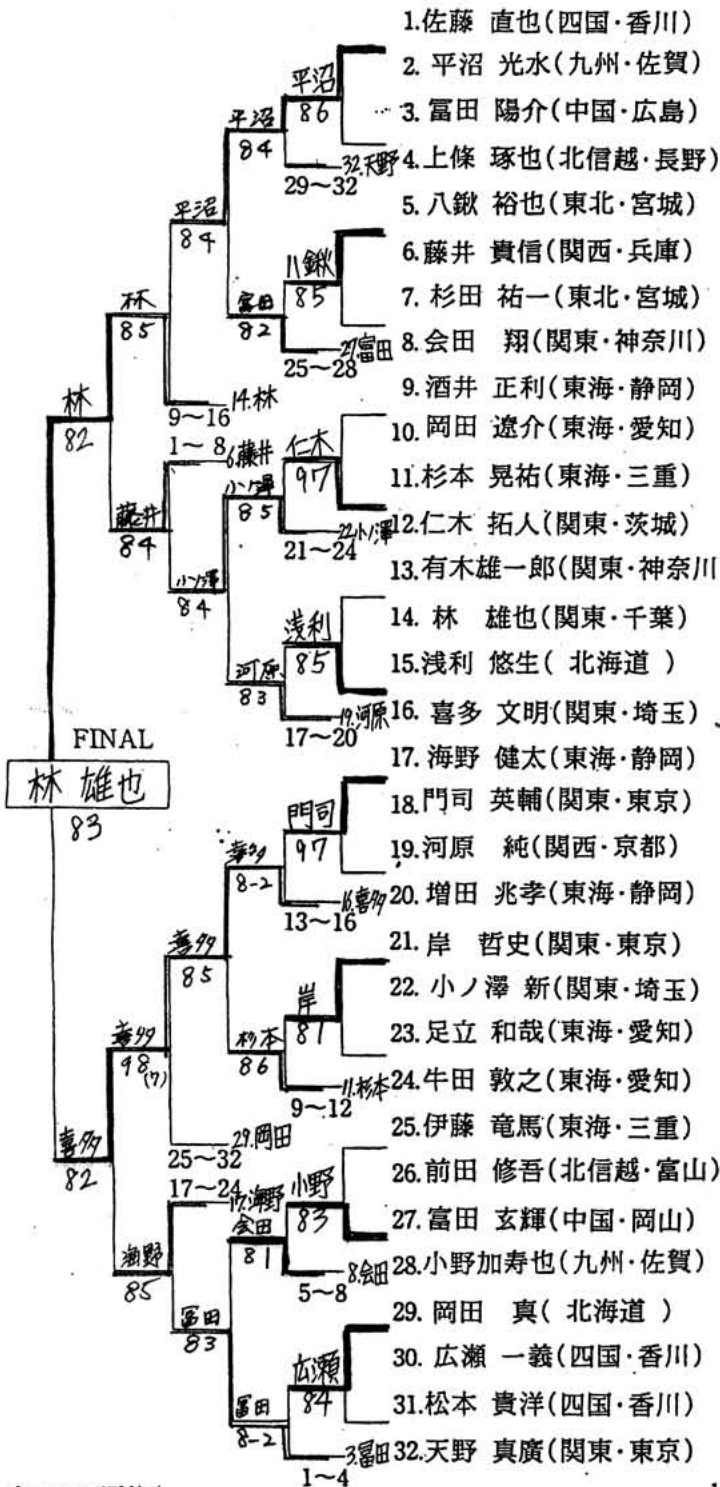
1.佐藤 直也(四国・香川)
2. 平沼 光水(九州・佐賀)
3. 冨田 陽介(中国・広島)
4.上條 琢也(北信越・長野)
5. 八鍬 裕也(東北・宮城)
6.藤井 貴信(関西・兵庫)
7. 杉田 祐一(東北・宮城)
8.会田 翔(関東・神奈川)
9.酒井 正利(東海・静岡)
10.岡田 遼介(東海・愛知)
11.杉本 晃祐(東海・三重)
12.仁木 拓人(関東・茨城)
13.有木雄一郎(関東・神奈川
14. 林 雄也(関東・千葉)
15.浅利 悠生( 北海道 )
16. 喜多 文明(関東・埼玉)
17. 海野 健太(東海・静岡)
18.門司 英輔(関東・東京)
19.河原 純(関西・京都)
20. 増田 兆孝(東海・静岡)
21. 岸 哲史(関東・東京)
22. 小ノ澤 新(関東・埼玉)
23. 足立 和哉(東海・愛知)
24.牛田 敦之(東海・愛知)
25.伊藤 竜馬(東海・三重)
26.前田 修吾(北信越・富山)
27. 富田 玄輝(中国・岡山)
28.小野加寿也(九州・佐賀)
29. 岡田 真( 北海道 )
30. 広瀬 一義(四国・香川)
31.松本 貴洋(四国・香川)
32.天野 真廣(関東・東京)

平沼 86
平沼 84
32.天野
29~32
平沼 84
八鍬 85
冨田 82
27.冨田
25~28
林 85
9~16 14.林
林 82
1~8 6.藤井
仁木 97
小ノ澤 85
22.小ノ澤
21~24
藤井 84
小ノ澤 84
浅利 85
河原 83
19.河原
17~20

FINAL
林 雄也
83

門司 97
喜多 8-2
16.喜多
13~16
喜多 85
岸 87
杉本 86
11.杉本
9~12
喜多 98(7)
29.岡田
25~32
喜多 82
17~24 海野
小野 83
会田 81
8.会田
5~8
海野 85
冨田 83
広瀬 84
冨田 8-2
3.冨田
1~4